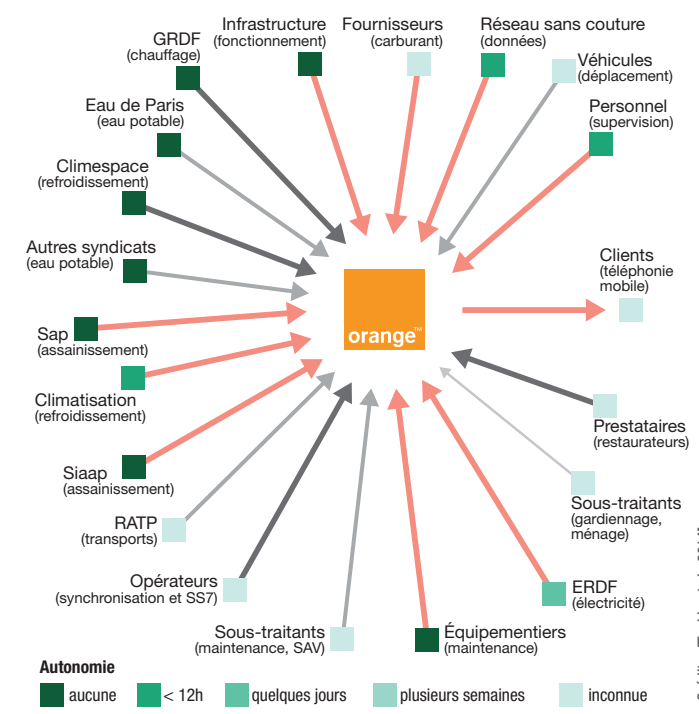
GRDF
(chauffage)

Infrastructure
(fonctionnement)

Fournisseurs
(carburant)

Réseau sans couture
(données)

Véhicules
(déplacement)

Personnel
(supervision)

Eau de Paris
(eau potable)

Climespace
(refroidissement)

Autres syndicats
(eau potable)

Clients
(téléphonie mobile)

orange™

Sap
(assainissement)

Climatisation
(refroidissement)

Prestataires
(restaurateurs)

Siaap
(assainissement)

Sous-traitants
(gardiennage, ménage)

RATP
(transports)

Opérateurs
(synchronisation et SS7)

ERDF
(électricité)

Sous-traitants
(maintenance, SAV)

Équipementiers
(maintenance)

Autonomie

aucune

< 12h

quelques jours

plusieurs semaines

inconnue

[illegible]